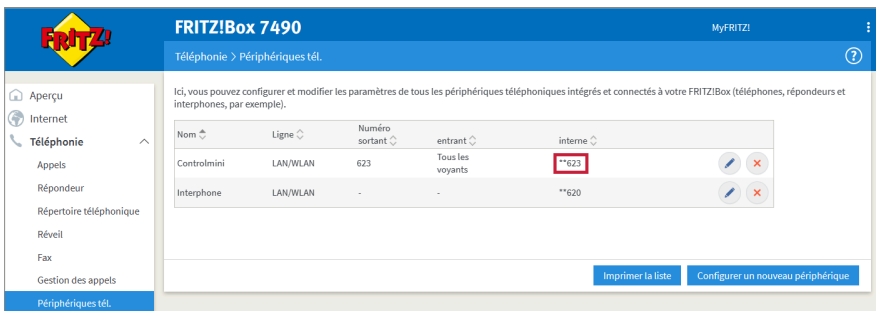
FRITZ!

FRITZ!Box 7490

MyFRITZ!

Téléphonie > Périphériques tél.

?

Aperçu
Internet
Téléphonie
Appels
Répondeur
Répertoire téléphonique
Réveil
Fax
Gestion des appels
Périphériques tél.

Ici, vous pouvez configurer et modifier les paramètres de tous les périphériques téléphoniques intégrés et connectés à votre FRITZ!Box (téléphones, répondeurs et interphones, par exemple).

| Nom | Ligne | Numéro sortant | entrant | interne |
|---|---|---|---|---|
| Controlmini | LAN/WLAN | 623 | Tous les voyants | **623 |
| Interphone | LAN/WLAN | - | - | **620 |

Imprimer la liste

Configurer un nouveau périphérique